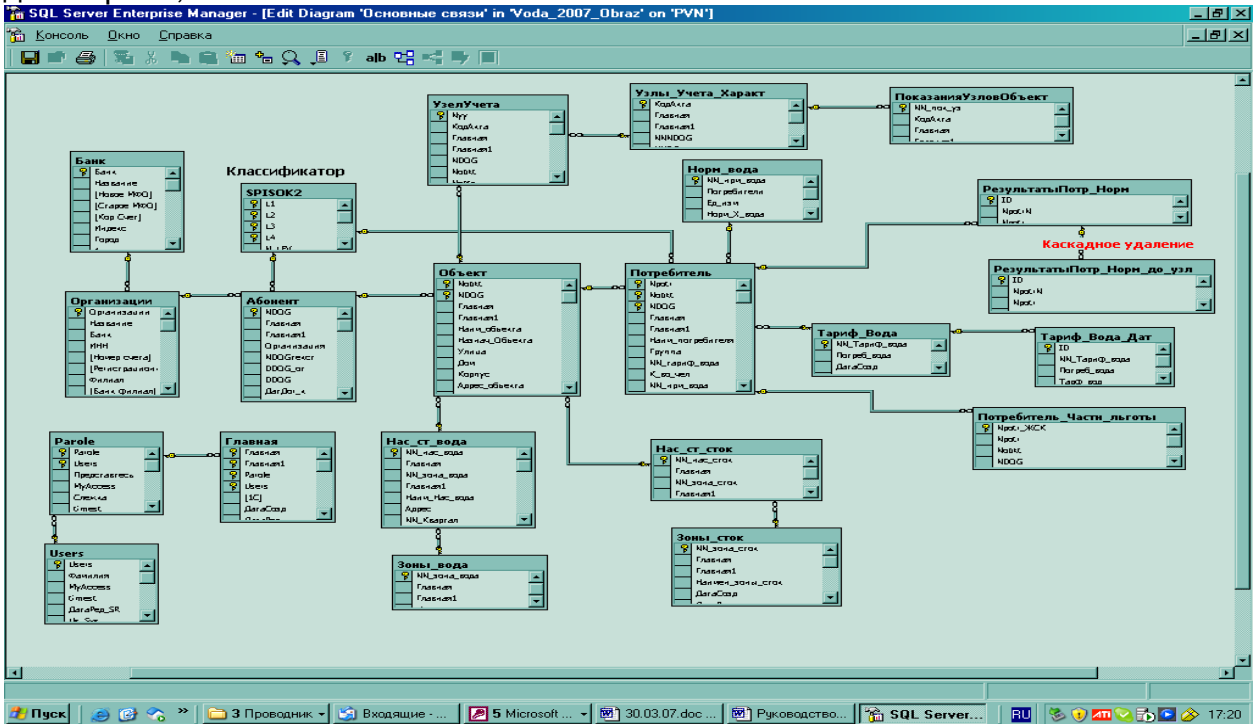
SQL Server Enterprise Manager - [Edit Diagram 'Основные связи' in 'Voda_2007_Obraz' on 'PVN']

Консоль Окно Справка

Банк
Банк
Название
[Новое МФО]
[Старое МФО]
[Кор Счет]
Индекс
Город

Классификатор
SPISOK2
L1
L2
L3
L4

УзелУчета
Nyy
КодАкта
Главная
Главная1
NDOG
Nobt

Узлы_Учета_Характ
КодАкта
Главная
Главная1
NNNDOG

ПоказанияУзловОбъект
NN_пок_уз
КодАкта
Главная

Норм_вода
NN_нрм_вода
Потребители
Ед_изм
Норм_Х_вода

РезультатыПотр_Норм
ID
NpotrN

Каскадное удаление

РезультатыПотр_Норм_до_узл
ID
NpotrN
Npotr

Организации
Организация
Название
Банк
ИНН
[Номер счета]
[Регистрацион
Филиал
[Банк Филиал]

Абонент
NDOG
Главная
Главная1
Организация
NDOGresr
DDOG_or
DDOG
ДатДог_к

Объект
Nobt
NDOG
Главная
Главная1
Наим_объекта
Назнач_Объекта
Улица
Дом
Корпус
Адрес_объекта

Потребитель
Npotr
Nobt
NDOG
Главная
Главная1
Наим_потребителя
Группа
NN_тариф_вода
К_во_чел
NN_нрм_вода

Тариф_Вода
NN_Тариф_вода
Потреб_вода
ДатаСозд

Тариф_Вода_Дат
ID
NN_Тариф_вода
Потреб_вода
Тариф_вода

Потребитель_Части_льготы
Npotr_ЖСК
Npotr
Nobt
NDOG

Parole
Parole
Users
Представлесь
MyAccess
Служба
Gmest

Главная
Главная
Главная1
Parole
Users
[1С]
ДатаСозд

Нас_ст_вода
NN_нас_вода
Главная
NN_зона_вода
Главная1
Наим_Нас_вода
Адрес
NN_Квартал

Нас_ст_сток
NN_нас_сток
Главная
NN_зона_сток
Главная1

Users
Users
Фамилия
MyAccess
Gmest
ДатаРед_SR

Зоны_вода
NN_зона_вода
Главная
Главная1

Зоны_сток
NN_зона_сток
Главная
Главная1
Наимен_зоны_сток
ДатаСозд

Пуск | 3 Проводник | Входящие - ... | 5 Microsoft ... | 30.03.07.doc ... | Руководство... | SQL Server... | RU | 17:20